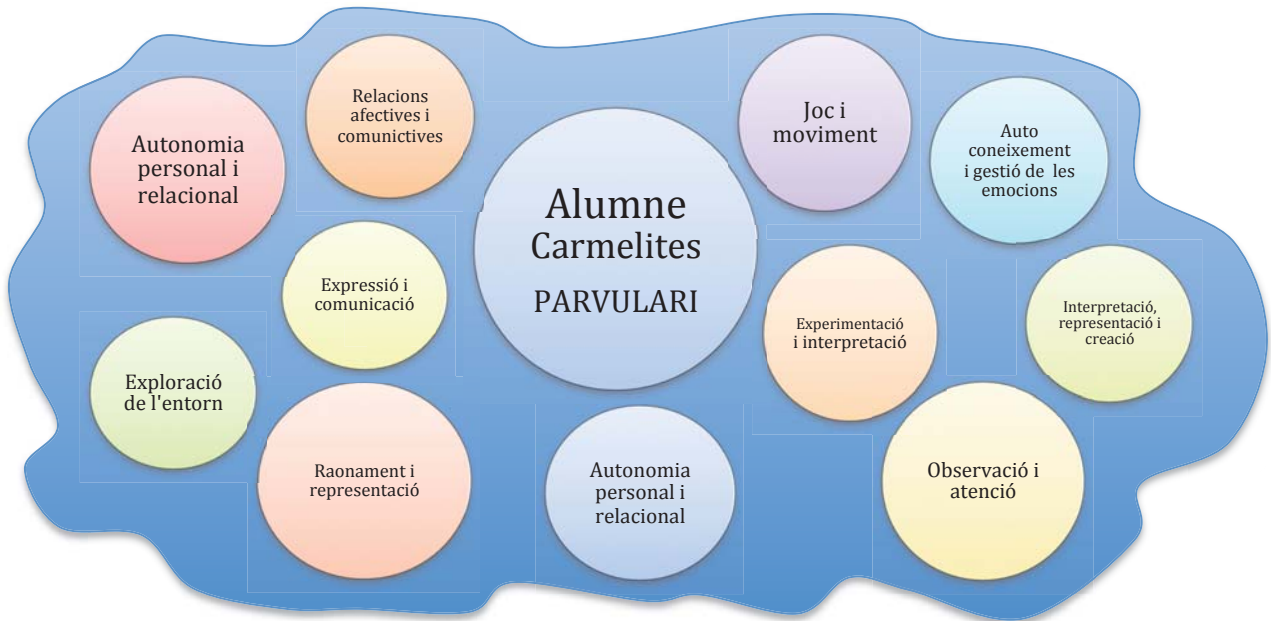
Autonomia personal i relacional

Relacions afectives i comunictives

Alumne Carmelites

PARVULARI

Joc i moviment

Auto coneixement i gestió de les emocions

Expressió i comunicació

Experimentació i interpretació

Interpretació, representació i creació

Exploració de l'entorn

Raonament i representació

Autonomia personal i relacional

Observació i atenció